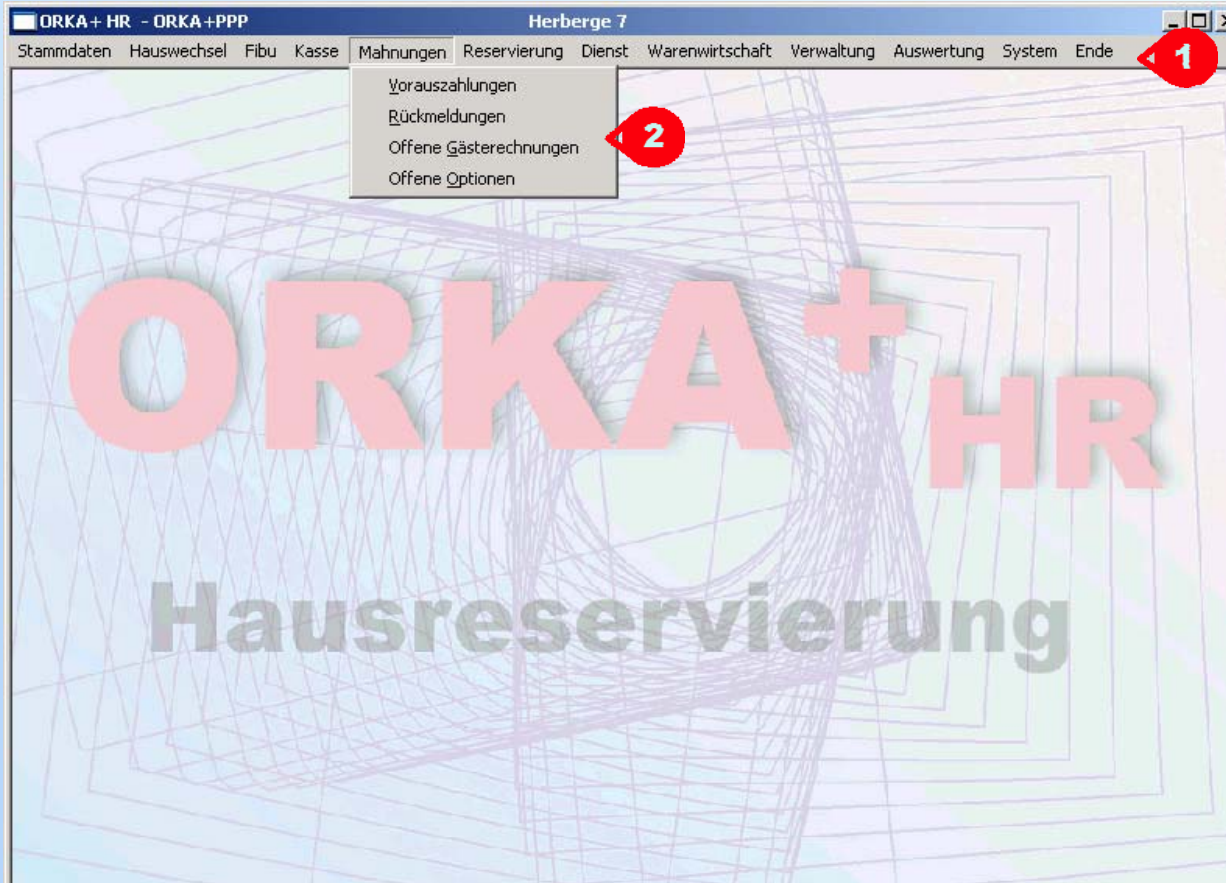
ORKA+ HR - ORKA+PPP Herberge 7

Stammdaten Hauswechsel Fibu Kasse Mahnungen Reservierung Dienst Warenwirtschaft Verwaltung Auswertung System Ende

1

Vorauszahlungen
Rückmeldungen
Offene Gästerechnungen
Offene Optionen

2

ORKA$^{+}$ HR

Hausreservierung